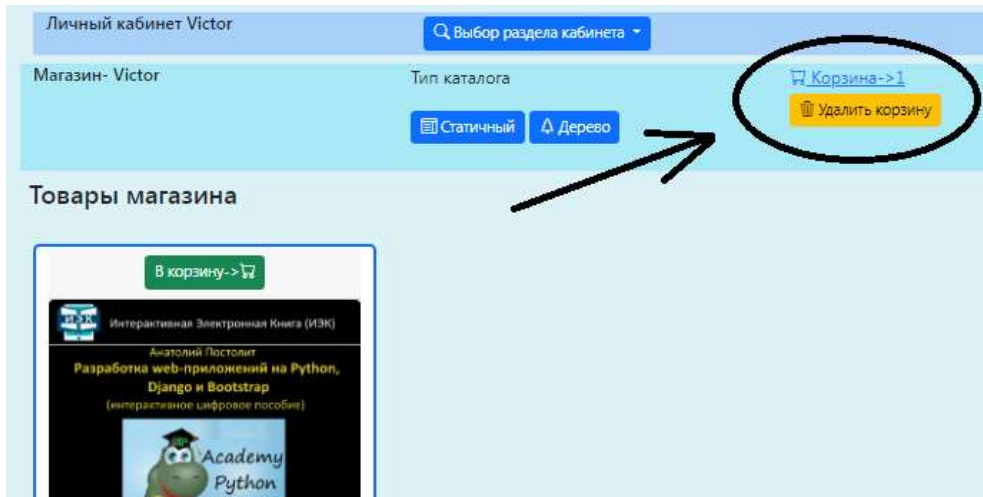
Личный кабинет Victor

Выбор раздела кабинета

Магазин- Victor

Тип каталога

Статичный

Дерево

Корзина->1

Удалить корзину

Товары магазина

В корзину->

ИЭК

Интерактивная Электронная Книга (ИЭК)

Анатолий Постолит

Разработка web-приложений на Python, Django и Bootstrap

(интерактивное цифровое пособие)

Academy Python